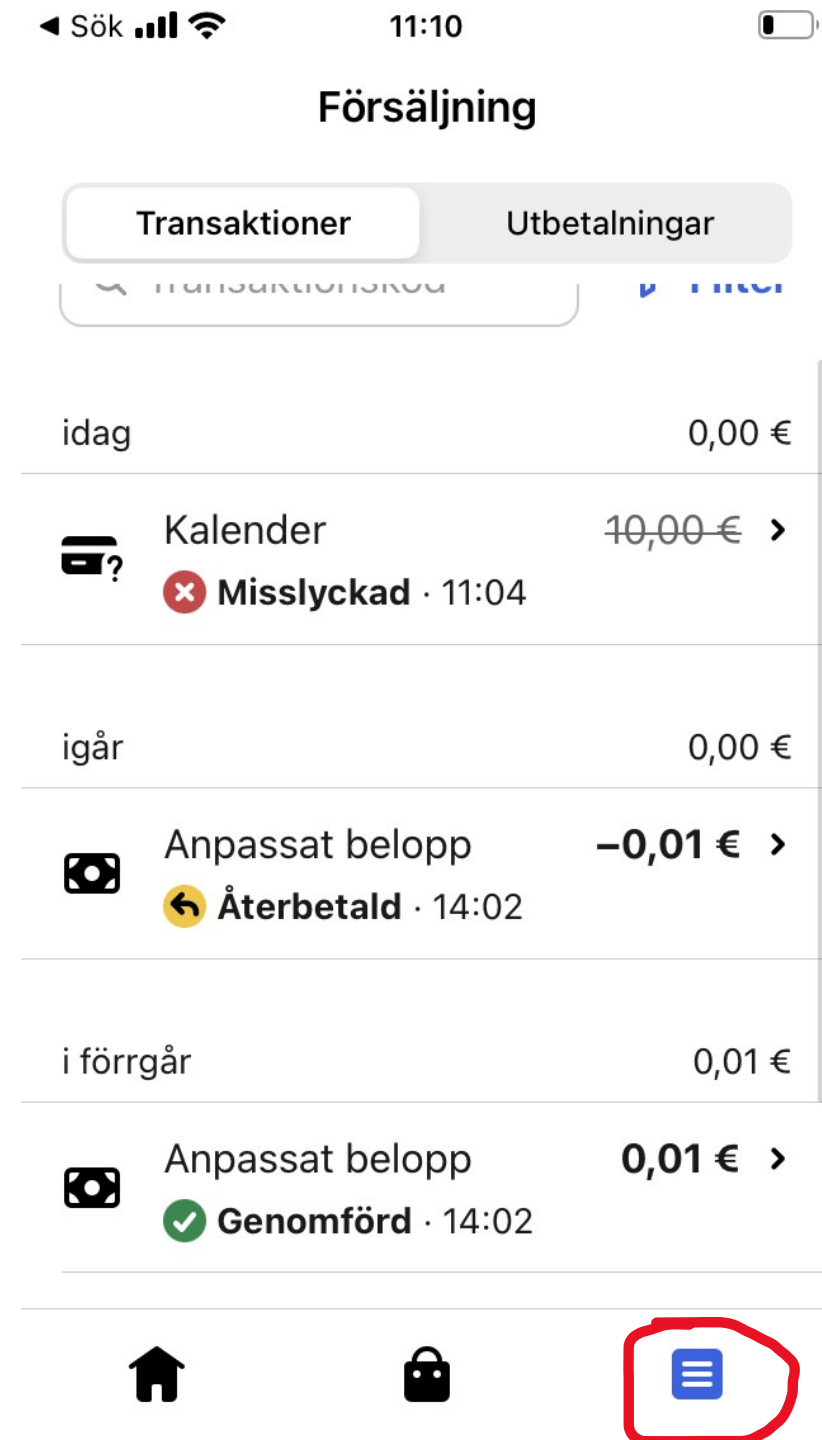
◀ Sök 11:10

Försäljning

Transaktioner Utbetalningar

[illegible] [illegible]

idag 0,00 €

Kalender ~~10,00 €~~ ›
Misslyckad · 11:04

igår 0,00 €

Anpassat belopp –0,01 € ›
Återbetald · 14:02

i förrgår 0,01 €

Anpassat belopp 0,01 € ›
Genomförd · 14:02